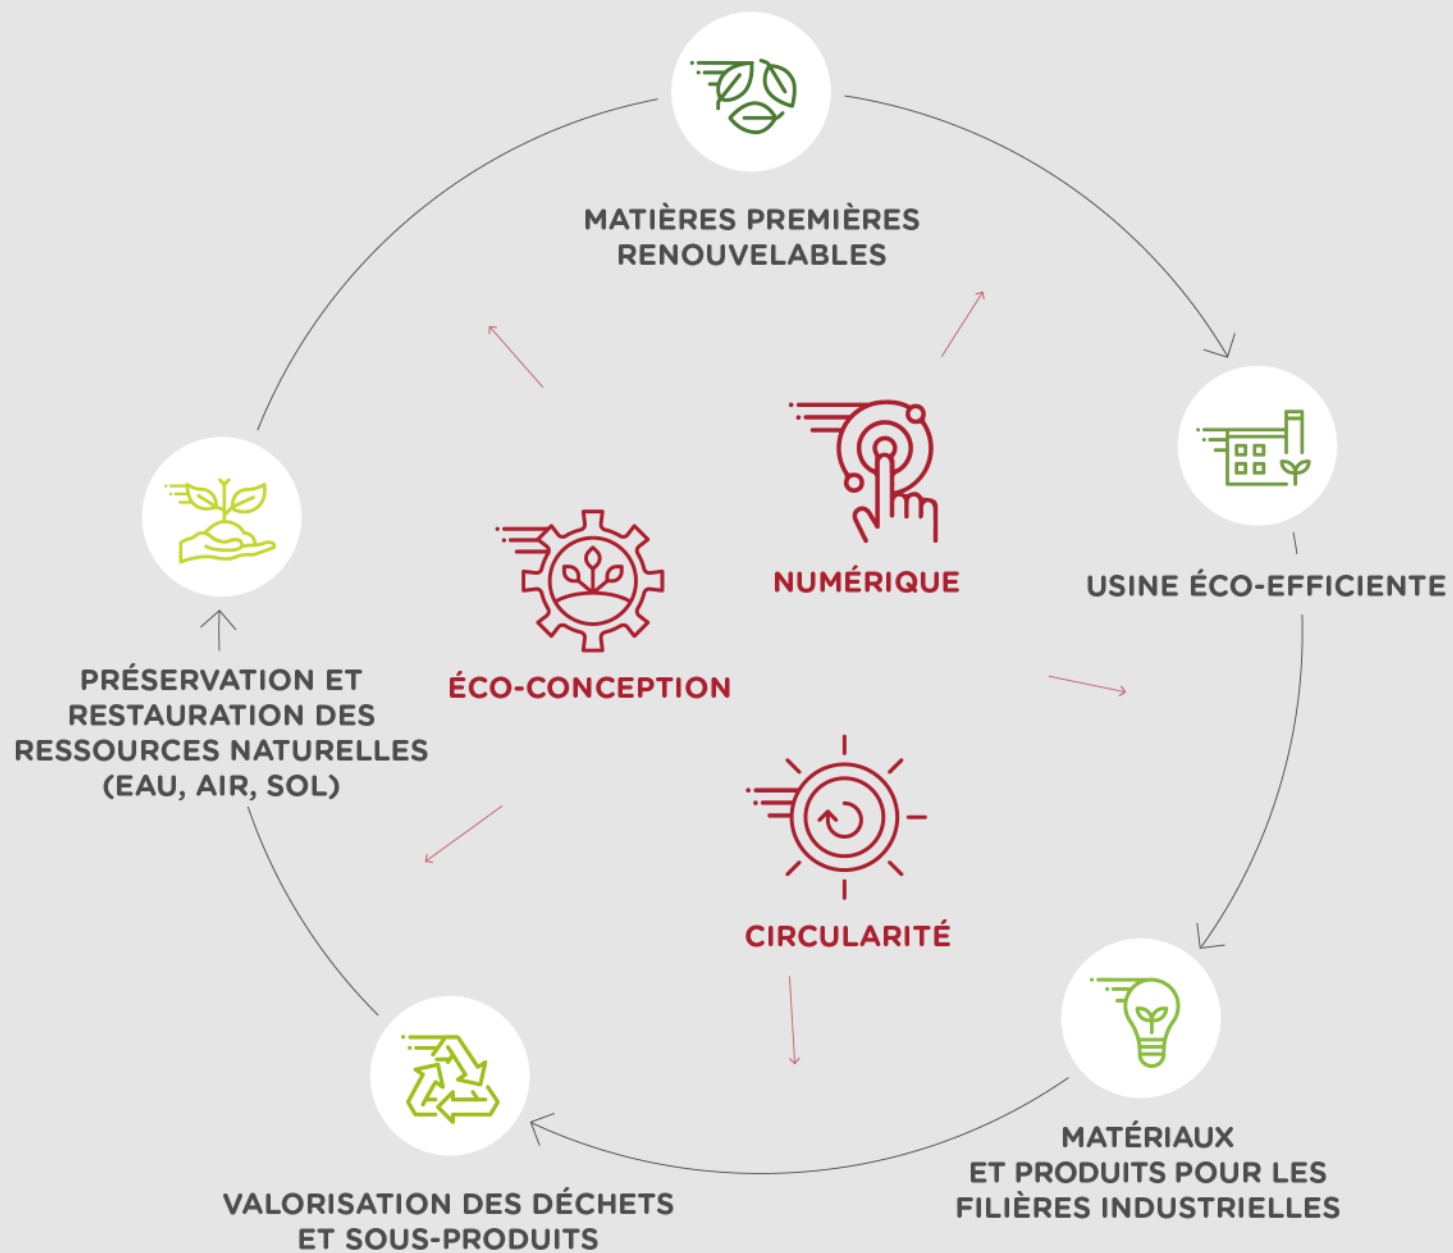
MATIÈRES PREMIÈRES RENOUVELABLES

USINE ÉCO-EFFICIENTE

MATÉRIAUX ET PRODUITS POUR LES FILIÈRES INDUSTRIELLES

VALORISATION DES DÉCHETS ET SOUS-PRODUITS

PRÉSERVATION ET RESTAURATION DES RESSOURCES NATURELLES (EAU, AIR, SOL)

NUMÉRIQUE

ÉCO-CONCEPTION

CIRCULARITÉ